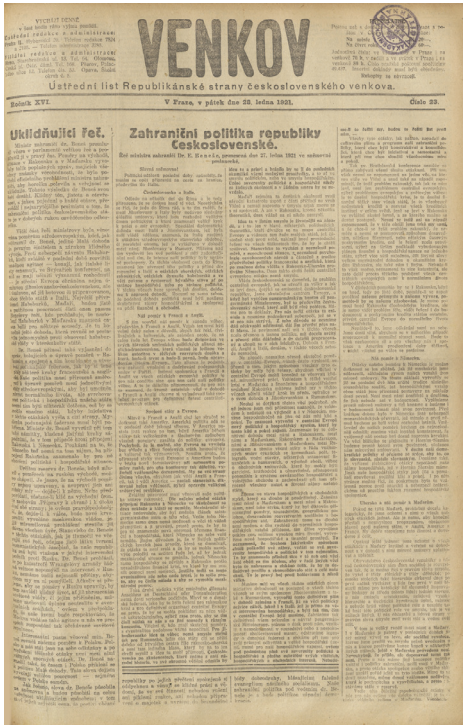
VENKOV

Ústřední list Republikánské strany československého venkova.

Ročník XVI. V Praze, v pátek dne 28. ledna 1921. Číslo 23.

Uklidňující řeč.

Zahraniční politika republiky Československé.

Řeč ministra zahraničí Dr. E. Beneše, pronesená dne 27. ledna 1921 v zahraničním výboru poslanecké sněmovny.

Obecné zásady.

Československo a Rusko.

Dohoda o Podkarpatské Rusi a Polsku.

Dohoda s Francií a Anglií.

Poměr naší k Francii.

Malá dohoda.

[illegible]